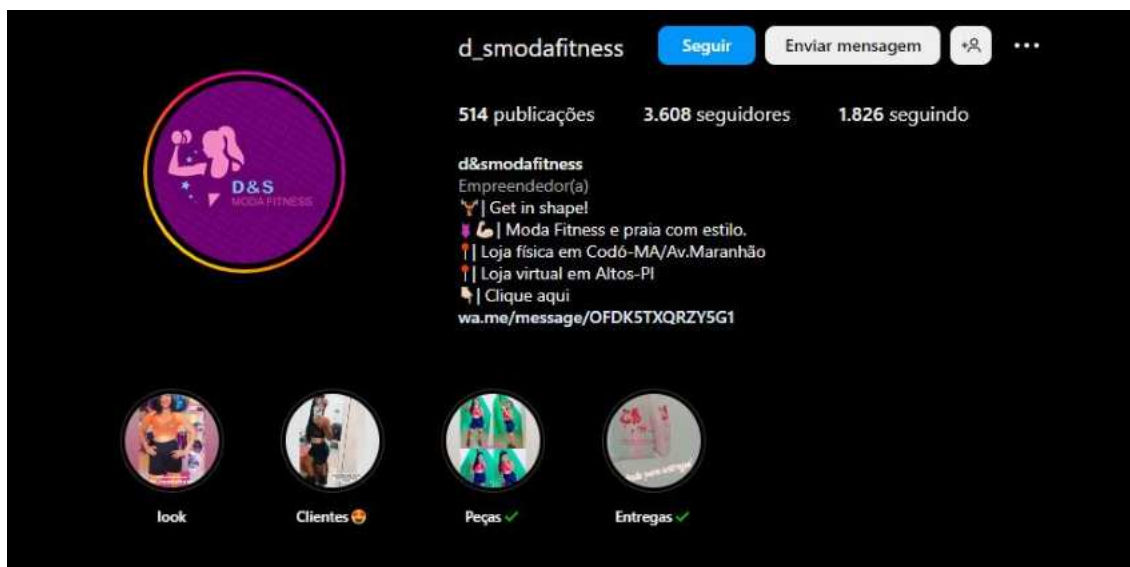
D&S
MODA FITNESS

d_smodafitness Seguir Enviar mensagem ···

514 publicações 3.608 seguidores 1.826 seguindo

d&smodafitness
Empreendedor(a)
🍸| Get in shape!
👙💪| Moda Fitness e praia com estilo.
📍| Loja física em Codó-MA/Av.Maranhão
📍| Loja virtual em Altos-PI
👇| Clique aqui
wa.me/message/OFDK5TXQRZY5G1

look

Clientes 😍

Peças ✓

Entregas ✓